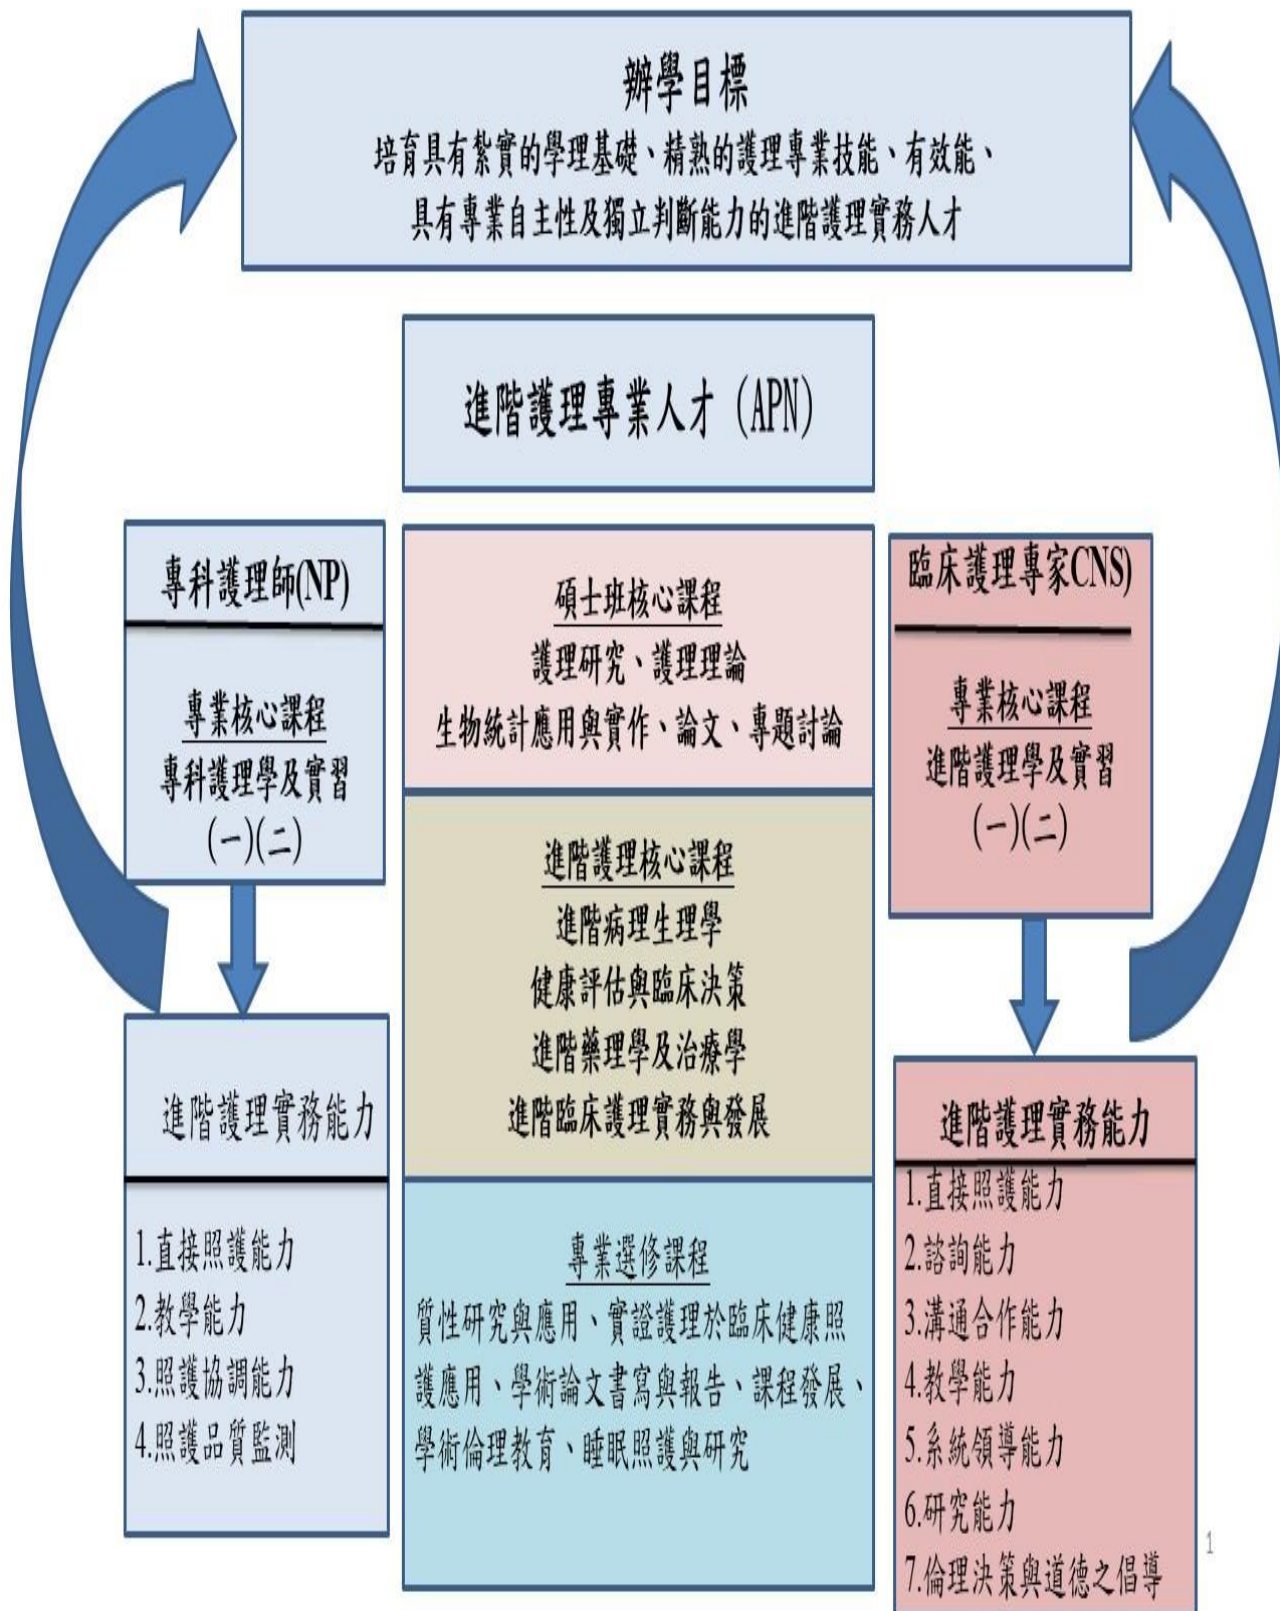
辦學目標
培育具有紮實的學理基礎、精熟的護理專業技能、有效能、具有專業自主性及獨立判斷能力的進階護理實務人才

進階護理專業人才（APN）

專科護理師(NP)

專業核心課程
專科護理學及實習
(一)(二)

進階護理實務能力

1.直接照護能力
2.教學能力
3.照護協調能力
4.照護品質監測

碩士班核心課程
護理研究、護理理論
生物統計應用與實作、論文、專題討論

進階護理核心課程
進階病理生理學
健康評估與臨床決策
進階藥理學及治療學
進階臨床護理實務與發展

專業選修課程
質性研究與應用、實證護理於臨床健康照護應用、學術論文書寫與報告、課程發展、學術倫理教育、睡眠照護與研究

臨床護理專家CNS)

專業核心課程
進階護理學及實習
(一)(二)

進階護理實務能力

1.直接照護能力
2.諮詢能力
3.溝通合作能力
4.教學能力
5.系統領導能力
6.研究能力
7.倫理決策與道德之倡導

1